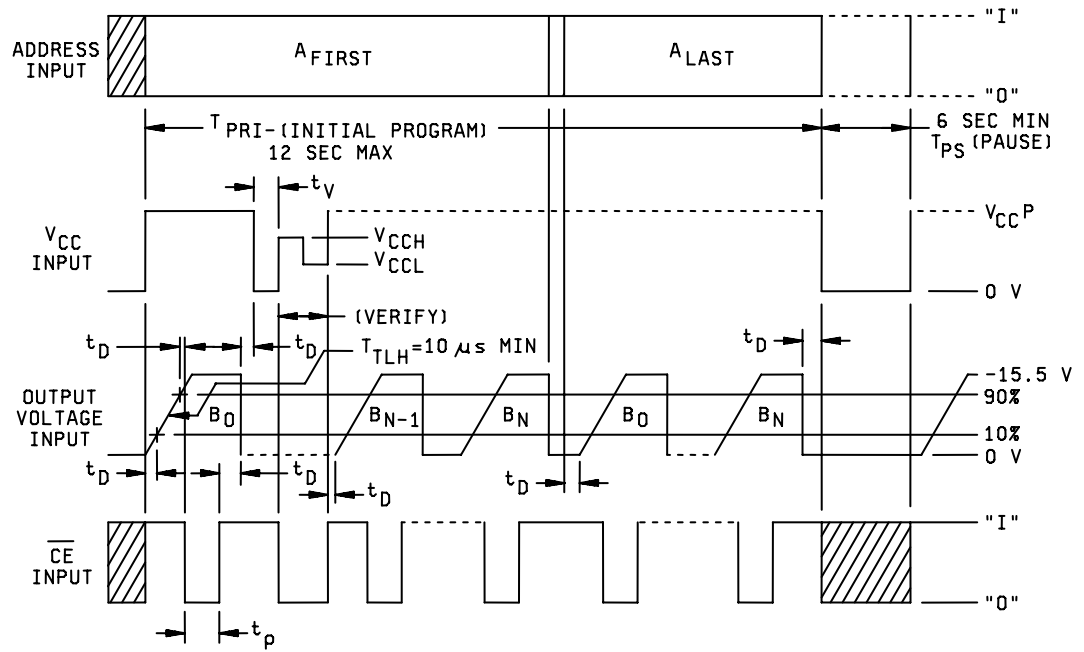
ADDRESS INPUT

$A_{FIRST}$

$A_{LAST}$

"I"

"0"

$T_{PRI}$-(INITIAL PROGRAM) 12 SEC MAX

6 SEC MIN $T_{PS}$ (PAUSE)

$t_V$

$V_{CC}$ INPUT

$V_{CCH}$

$V_{CCL}$

$V_{CC}P$

0 V

(VERIFY)

$t_D$

$t_D$

$T_{TLH}=10\ \mu s$ MIN

$t_D$

OUTPUT VOLTAGE INPUT

$B_0$

$B_{N-1}$

$B_N$

$B_0$

$B_N$

-15.5 V

90%

10%

0 V

$t_D$

$t_D$

$t_D$

$t_D$

$\overline{CE}$ INPUT

"I"

"0"

$t_p$